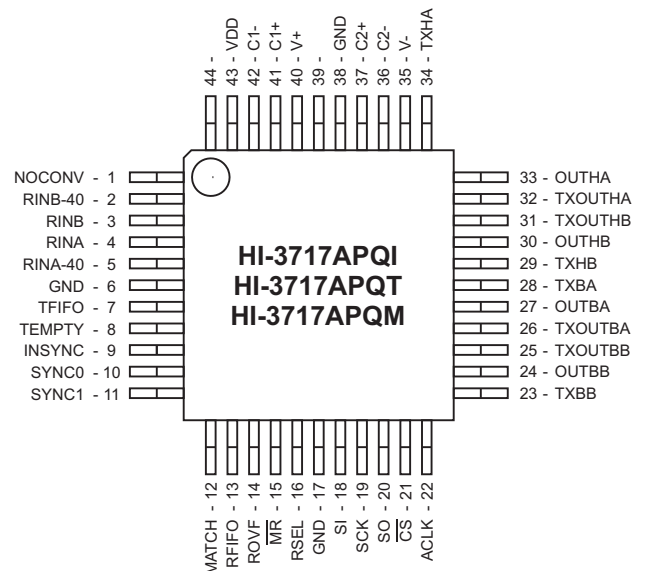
44 -
43 - VDD
42 - C1-
41 - C1+
40 - V+
39 -
38 - GND
37 - C2+
36 - C2-
35 - V-
34 - TXHA

NOCONV - 1
RINB-40 - 2
RINB - 3
RINA - 4
RINA-40 - 5
GND - 6
TFIFO - 7
TEMPTY - 8
INSYNC - 9
SYNC0 - 10
SYNC1 - 11

HI-3717APQI
HI-3717APQT
HI-3717APQM

33 - OUTHA
32 - TXOUTHA
31 - TXOUTHB
30 - OUTHB
29 - TXHB
28 - TXBA
27 - OUTBA
26 - TXOUTBA
25 - TXOUTBB
24 - OUTBB
23 - TXBB

MATCH - 12
RFIFO - 13
ROVF - 14
$\overline{MR}$ - 15
RSEL - 16
GND - 17
SI - 18
SCK - 19
SO - 20
$\overline{CS}$ - 21
ACLK - 22